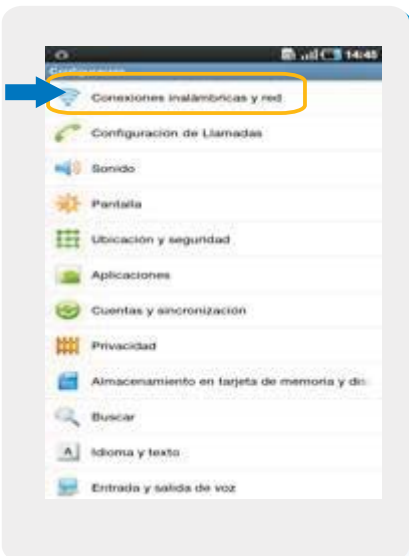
14:45
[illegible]
Conexiones inalámbricas y red
Configuración de Llamadas
Sonido
Pantalla
Ubicación y seguridad
Aplicaciones
Cuentas y sincronización
Privacidad
Almacenamiento en tarjeta de memoria y dis
Buscar
Idioma y texto
Entrada y salida de voz